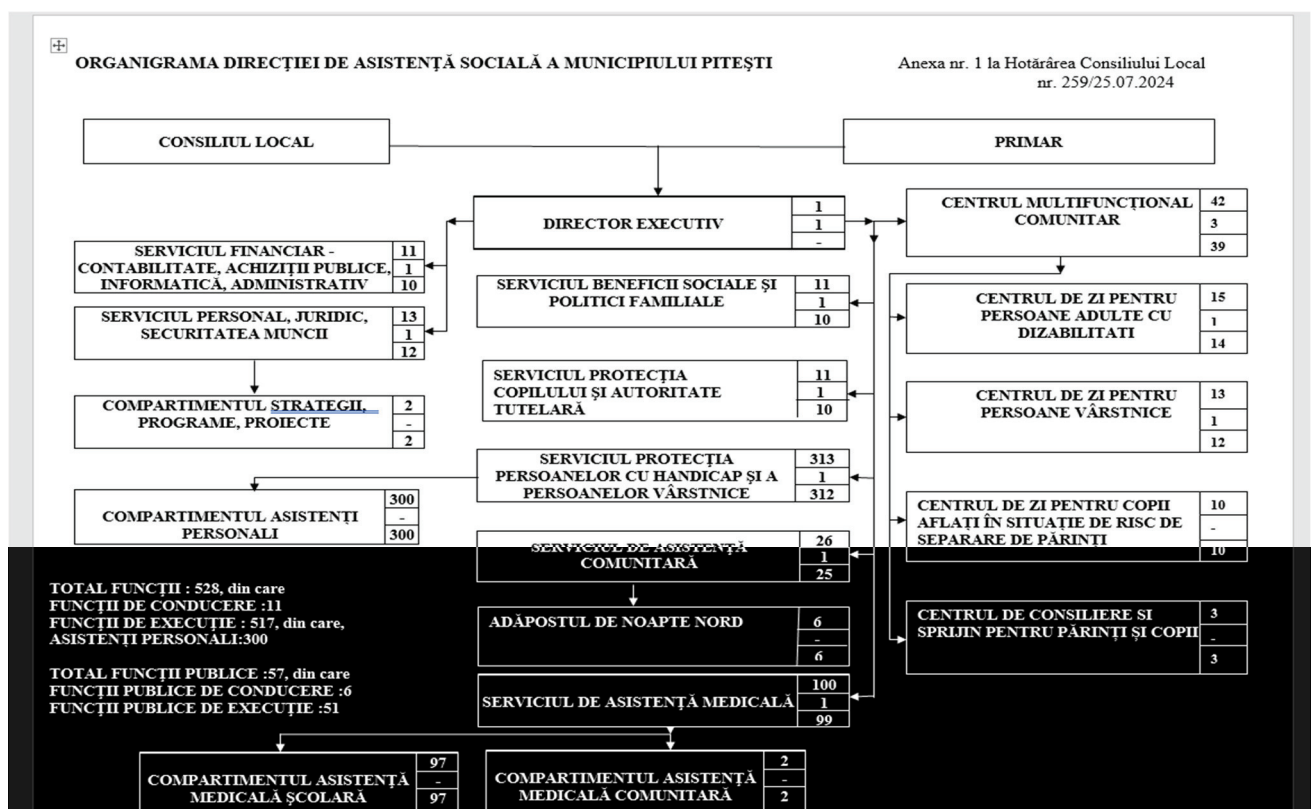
ORGANIGRAMA DIRECŢIEI DE ASISTENŢĂ SOCIALĂ A MUNICIPIULUI PITEŞTI

Anexa nr. 1 la Hotărârea Consiliului Local nr. 259/25.07.2024

CONSILIUL LOCAL

PRIMAR

DIRECTOR EXECUTIV 1 1 -

CENTRUL MULTIFUNCŢIONAL COMUNITAR 42 3 39

SERVICIUL FINANCIAR - CONTABILITATE, ACHIZIŢII PUBLICE, INFORMATICĂ, ADMINISTRATIV 11 1 10

SERVICIUL BENEFICII SOCIALE ŞI POLITICI FAMILIALE 11 1 10

CENTRUL DE ZI PENTRU PERSOANE ADULTE CU DIZABILITATI 15 1 14

SERVICIUL PERSONAL, JURIDIC, SECURITATEA MUNCII 13 1 12

SERVICIUL PROTECŢIA COPILULUI ŞI AUTORITATE TUTELARĂ 11 1 10

CENTRUL DE ZI PENTRU PERSOANE VÂRSTNICE 13 1 12

COMPARTIMENTUL STRATEGII, PROGRAME, PROIECTE 2 - 2

SERVICIUL PROTECŢIA PERSOANELOR CU HANDICAP ŞI A PERSOANELOR VÂRSTNICE 313 1 312

COMPARTIMENTUL ASISTENŢI PERSONALI 300 - 300

CENTRUL DE ZI PENTRU COPII AFLAŢI ÎN SITUAŢIE DE RISC DE SEPARARE DE PĂRINŢI 10 - 10

SERVICIUL DE ASISTENŢĂ COMUNITARĂ 26 1 25

TOTAL FUNCŢII : 528, din care
FUNCŢII DE CONDUCERE :11
FUNCŢII DE EXECUŢIE : 517, din care,
ASISTENŢI PERSONALI:300

TOTAL FUNCŢII PUBLICE :57, din care
FUNCŢII PUBLICE DE CONDUCERE :6
FUNCŢII PUBLICE DE EXECUŢIE :51

ADĂPOSTUL DE NOAPTE NORD 6 - 6

CENTRUL DE CONSILIERE SI SPRIJIN PENTRU PĂRINŢI ŞI COPII 3 - 3

SERVICIUL DE ASISTENŢĂ MEDICALĂ 100 1 99

COMPARTIMENTUL ASISTENŢĂ MEDICALĂ ŞCOLARĂ 97 - 97

COMPARTIMENTUL ASISTENŢĂ MEDICALĂ COMUNITARĂ 2 - 2